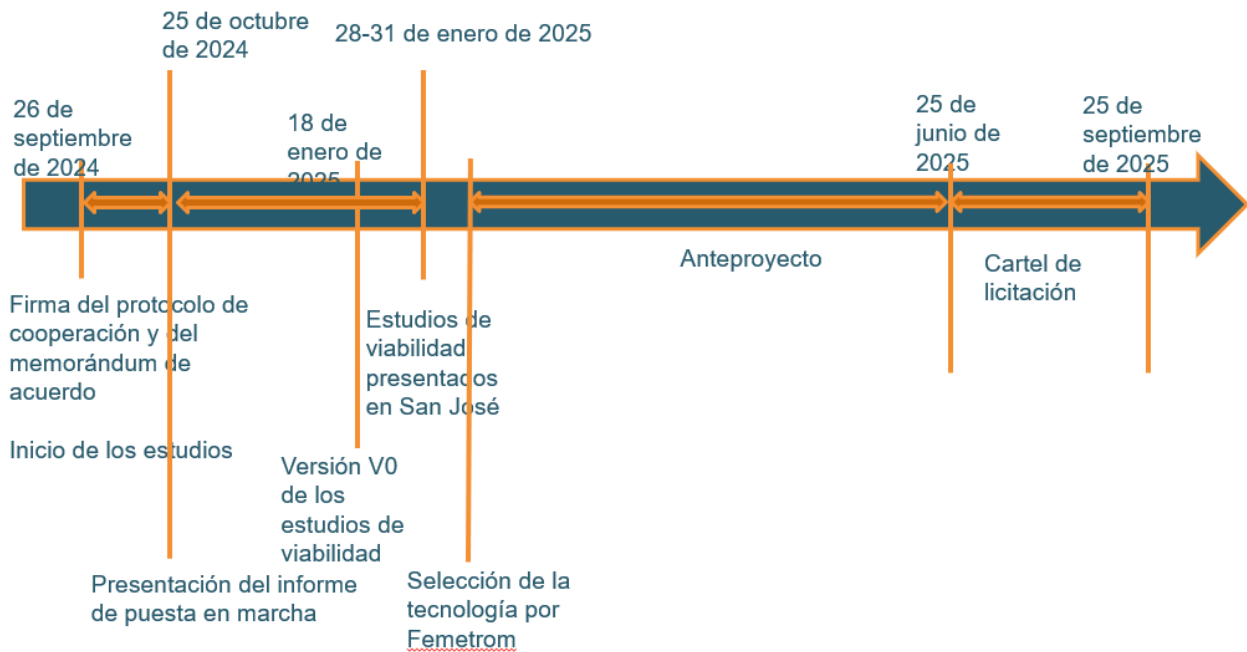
25 de octubre de 2024

28-31 de enero de 2025

26 de septiembre de 2024

18 de enero de 2025

25 de junio de 2025

25 de septiembre de 2025

Anteproyecto

Cartel de licitación

Firma del protocolo de cooperación y del memorándum de acuerdo

Inicio de los estudios

Estudios de viabilidad presentados en San José

Versión V0 de los estudios de viabilidad

Presentación del informe de puesta en marcha

Selección de la tecnología por Femetrom